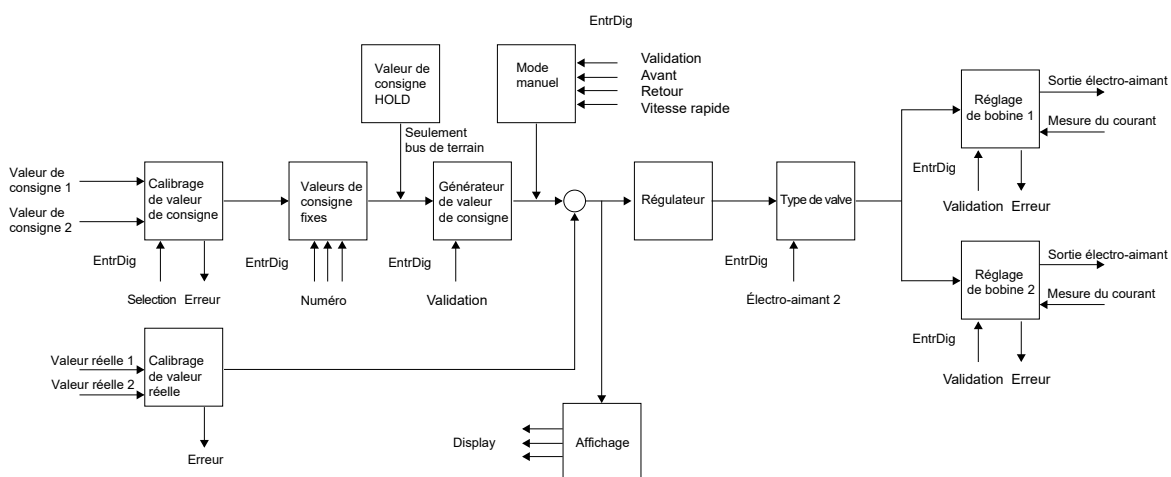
EntrDig

Valeur de consigne HOLD

Mode manuel

Validation
Avant
Retour
Vitesse rapide

Réglage de bobine 1

Sortie électro-aimant
Mesure du courant

Seulement bus de terrain

Valeur de consigne 1
Valeur de consigne 2

Calibrage de valeur de consigne

Valeurs de consigne fixes

Générateur de valeur de consigne

Régulateur

Type de valve

EntrDig
Validation Erreur

EntrDig
Selection Erreur

EntrDig
Numéro

EntrDig
Validation

EntrDig
Électro-aimant 2

Réglage de bobine 2

Sortie électro-aimant
Mesure du courant

EntrDig
Validation Erreur

Valeur réelle 1
Valeur réelle 2

Calibrage de valeur réelle

Erreur

Display

Affichage